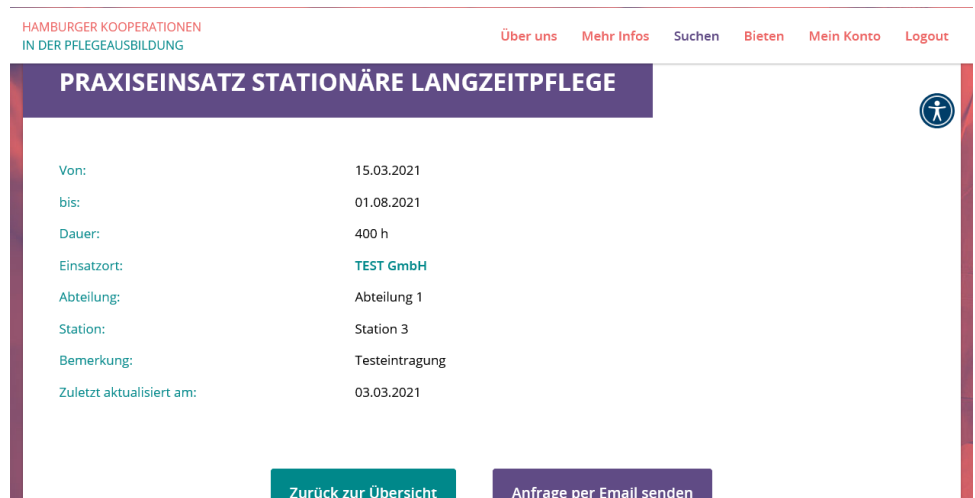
HAMBURGER KOOPERATIONEN
IN DER PFLEGEAUSBILDUNG

Über uns Mehr Infos Suchen Bieten Mein Konto Logout

PRAXISEINSATZ STATIONÄRE LANGZEITPFLEGE

| | |
|---|---|
| Von: | 15.03.2021 |
| bis: | 01.08.2021 |
| Dauer: | 400 h |
| Einsatzort: | TEST GmbH |
| Abteilung: | Abteilung 1 |
| Station: | Station 3 |
| Bemerkung: | Testeintragung |
| Zuletzt aktualisiert am: | 03.03.2021 |

Zurück zur Übersicht Anfrage per Email senden